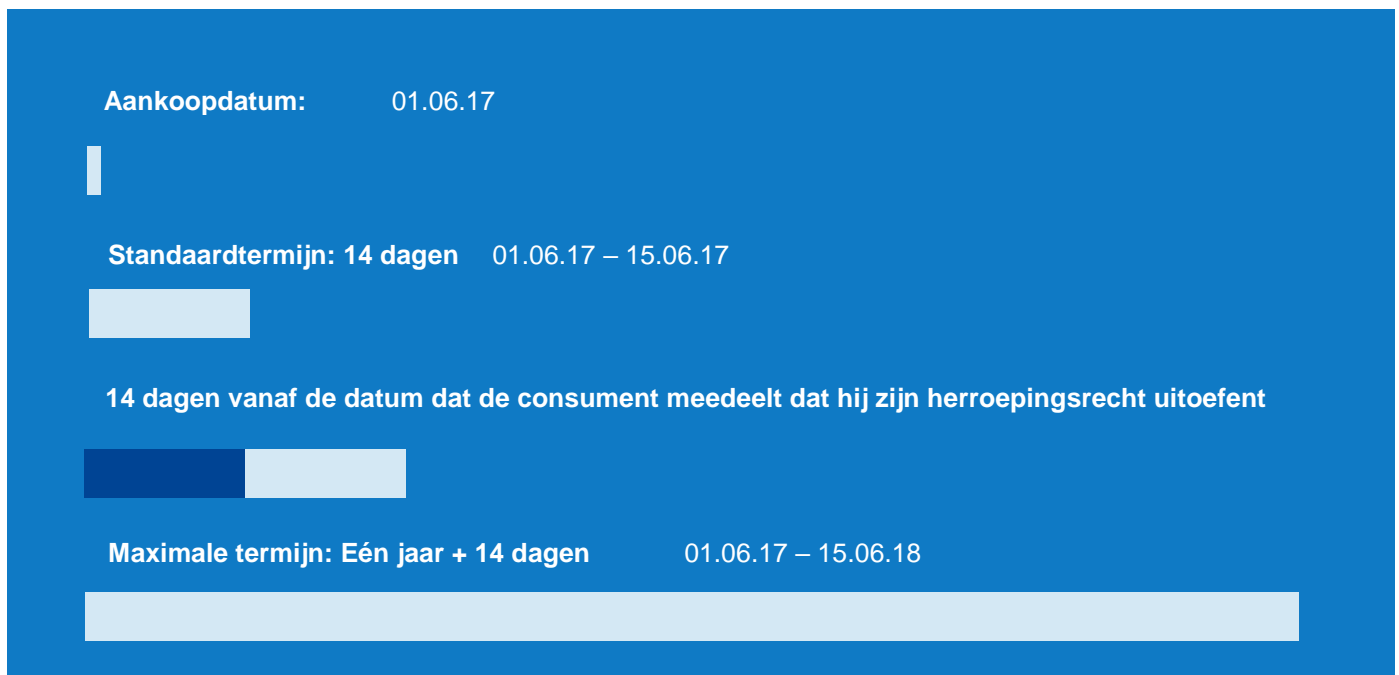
**Aankoopdatum:** 01.06.17

**Standaardtermijn: 14 dagen** 01.06.17 – 15.06.17

**14 dagen vanaf de datum dat de consument meedeelt dat hij zijn herroepingsrecht uitoefent**

**Maximale termijn: Eén jaar + 14 dagen** 01.06.17 – 15.06.18